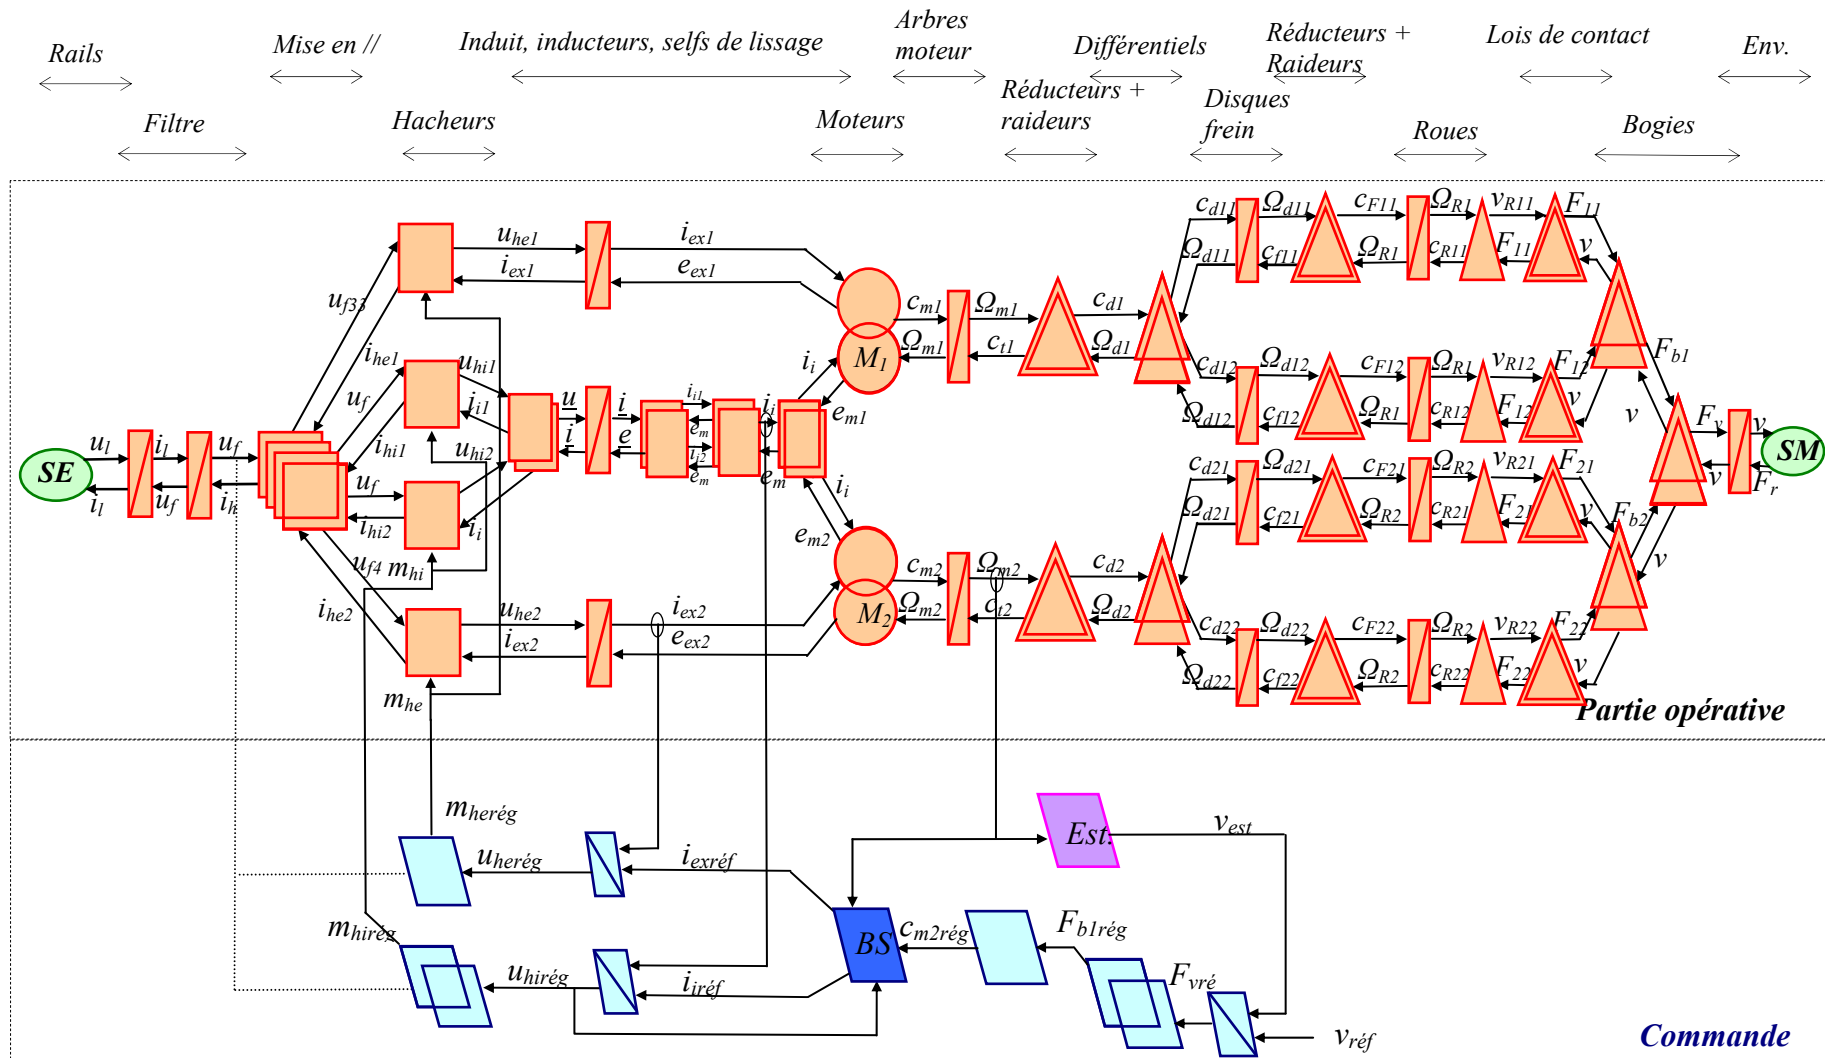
Rails
Mise en //
Induit, inducteurs, selfs de lissage
Arbres moteur
Différentiels
Réducteurs + Raideurs
Lois de contact
Env.
Filtre
Hacheurs
Moteurs
Réducteurs + raideurs
Disques frein
Roues
Bogies

$u_l$ $i_l$ $u_f$ $i_l$ $u_f$ $i_h$
SE
$u_{f3}$ $i_{he1}$ $u_f$ $i_{hi1}$ $u_f$ $u_{f4}$ $m_{hi}$ $i_{hi2}$ $i_{he2}$
$u_{he1}$ $i_{ex1}$ $i_{ex1}$ $e_{ex1}$
$u_{hi1}$ $i_{i1}$ $u_{hi2}$ $i_i$
$u$ $i$ $i$ $e$ $i_{i1}$ $e_m$ $i_{i2}$ $e_m$ $i_i$ $e_m$
$i_i$ $e_{m1}$ $i_i$ $e_{m2}$
$M_1$ $M_2$
$u_{he2}$ $i_{ex2}$ $i_{ex2}$ $e_{ex2}$
$m_{he}$
$c_{m1}$ $\Omega_{m1}$ $\Omega_{m1}$ $c_{t1}$ $c_{d1}$ $\Omega_{d1}$
$c_{m2}$ $\Omega_{m2}$ $\Omega_{m2}$ $c_{t2}$ $c_{d2}$ $\Omega_{d2}$
$c_{d11}$ $\Omega_{d11}$ $\Omega_{d11}$ $c_{f11}$ $c_{F11}$ $\Omega_{R1}$ $\Omega_{R1}$ $c_{R11}$ $v_{R11}$ $F_{11}$ $F_{11}$ $v$
$c_{d12}$ $\Omega_{d12}$ $\Omega_{d12}$ $c_{f12}$ $c_{F12}$ $\Omega_{R1}$ $\Omega_{R1}$ $c_{R12}$ $v_{R12}$ $F_{12}$ $F_{12}$ $v$
$F_{b1}$ $v$ $F_v$ $v$ $v$ $F_r$
SM
$c_{d21}$ $\Omega_{d21}$ $\Omega_{d21}$ $c_{f21}$ $c_{F21}$ $\Omega_{R2}$ $\Omega_{R2}$ $c_{R21}$ $v_{R21}$ $F_{21}$ $F_{21}$ $v$
$F_{b2}$ $v$
$c_{d22}$ $\Omega_{d22}$ $\Omega_{d22}$ $c_{f22}$ $c_{F22}$ $\Omega_{R2}$ $\Omega_{R2}$ $c_{R22}$ $v_{R22}$ $F_{22}$ $F_{22}$ $v$
Partie opérative
$m_{herég}$ $u_{herég}$ $i_{exréf}$
Est. $v_{est}$
$m_{hirég}$ $u_{hirég}$ $i_{iréf}$
BS $c_{m2rég}$ $F_{b1rég}$ $F_{vré}$ $v_{réf}$
Commande